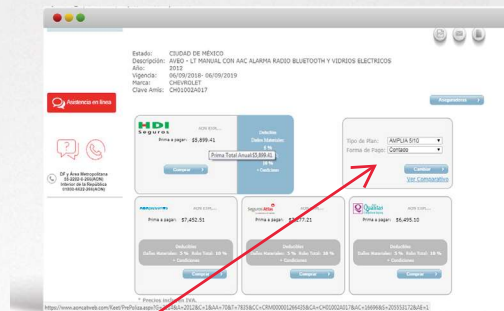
Estado: CIUDAD DE MÉXICO
Descripción: AVEO • LT MANUAL CON AAC ALARMA RADIO BLUETOOTH Y VIDRIOS ELECTRICOS
Año: 2012
Vigencia: 06/09/2018- 06/09/2019
Marca: CHEVROLET
Clave Amis: CH01002A017

Asistencia en línea

Asegurarme

DF y Área Metropolitana 55-2222-0-283(MCN)
Interior de la República 01800-0222-283(MCN)

HDI Seguros
Prima a pagar: $5,899.41
Prima Total Anual $5,899.41
Deducibles
Daños Materiales: 5%
Robo Total: 10%
+ Coberturas
Comprar

Tipo de Plan: AMPLIA 5/10
Forma de Pago: Contado
Cotizar
Ver Comparativo

Prima a pagar: $7,452.51
Deducibles
Daños Materiales: 5% Robo Total: 10%
+ Coberturas
Comprar

Seguros Atlas
Prima a pagar: $7,277.21
Deducibles
Daños Materiales: 5% Robo Total: 10%
+ Coberturas
Comprar

Qualitas
Prima a pagar: $5,495.10
Deducibles
Daños Materiales: 5% Robo Total: 10%
+ Coberturas
Comprar

* Precios incluyen IVA.

https://www.aprovatweb.com/Kast/PrePoliza.aspx?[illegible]